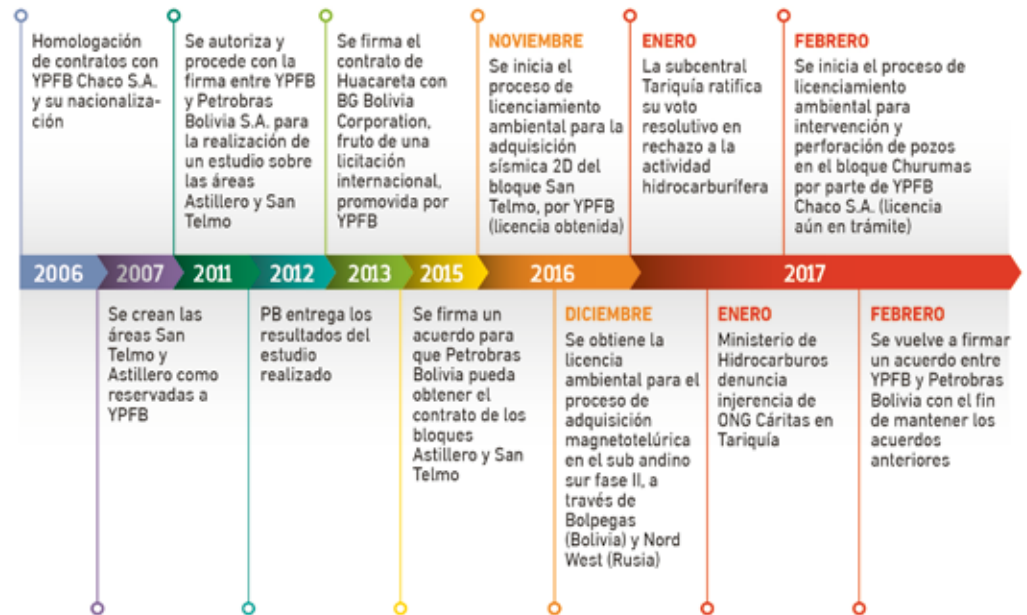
Homologación de contratos con YPFB Chaco S.A. y su nacionalización

Se autoriza y procede con la firma entre YPFB y Petrobras Bolivia S.A. para la realización de un estudio sobre las áreas Astillero y San Telmo

Se firma el contrato de Huacareta con BG Bolivia Corporation, fruto de una licitación internacional, promovida por YPFB

NOVIEMBRE
Se inicia el proceso de licenciamiento ambiental para la adquisición sísmica 2D del bloque San Telmo, por YPFB (licencia obtenida)

ENERO
La subcentral Tariquía ratifica su voto resolutivo en rechazo a la actividad hidrocarburífera

FEBRERO
Se inicia el proceso de licenciamiento ambiental para intervención y perforación de pozos en el bloque Churumas por parte de YPFB Chaco S.A. (licencia aún en trámite)

2006 2007 2011 2012 2013 2015 2016 2017

Se crean las áreas San Telmo y Astillero como reservadas a YPFB

PB entrega los resultados del estudio realizado

Se firma un acuerdo para que Petrobras Bolivia pueda obtener el contrato de los bloques Astillero y San Telmo

DICIEMBRE
Se obtiene la licencia ambiental para el proceso de adquisición magnetotelúrica en el sub andino sur fase II, a través de Bolpegas (Bolivia) y Nord West (Rusia)

ENERO
Ministerio de Hidrocarburos denuncia injerencia de ONG Cáritas en Tariquía

FEBRERO
Se vuelve a firmar un acuerdo entre YPFB y Petrobras Bolivia con el fin de mantener los acuerdos anteriores